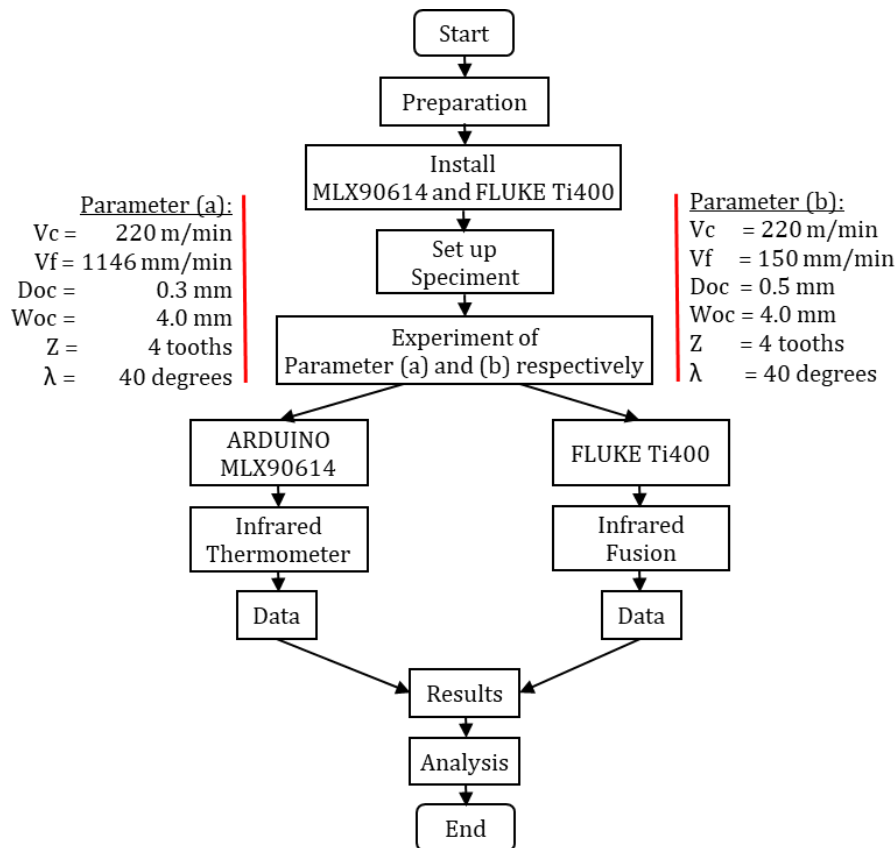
Start

Preparation

Install MLX90614 and FLUKE Ti400

Parameter (a):
Vc = 220 m/min
Vf = 1146 mm/min
Doc = 0.3 mm
Woc = 4.0 mm
Z = 4 tooths
λ = 40 degrees

Set up Speciment

Parameter (b):
Vc = 220 m/min
Vf = 150 mm/min
Doc = 0.5 mm
Woc = 4.0 mm
Z = 4 tooths
λ = 40 degrees

Experiment of Parameter (a) and (b) respectively

ARDUINO MLX90614

Infrared Thermometer

Data

FLUKE Ti400

Infrared Fusion

Data

Results

Analysis

End